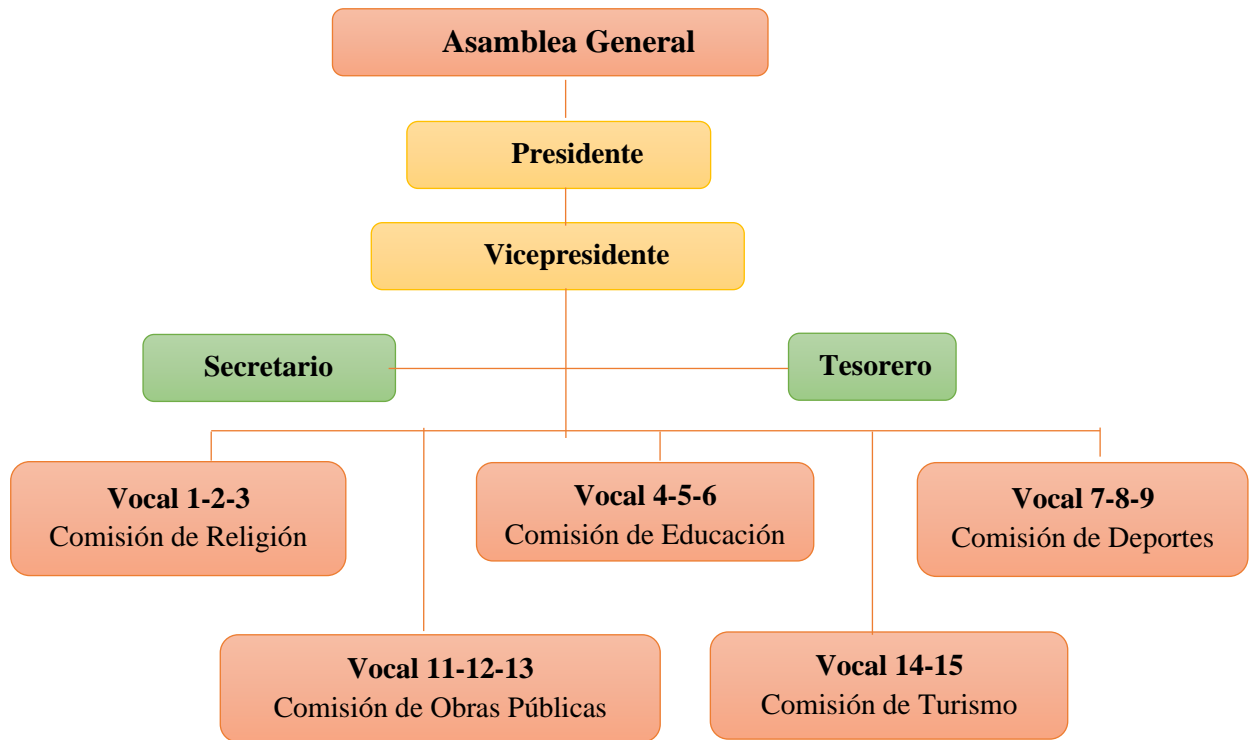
Asamblea General

Presidente

Vicepresidente

Secretario

Tesorero

Vocal 1-2-3
Comisión de Religión

Vocal 4-5-6
Comisión de Educación

Vocal 7-8-9
Comisión de Deportes

Vocal 11-12-13
Comisión de Obras Públicas

Vocal 14-15
Comisión de Turismo